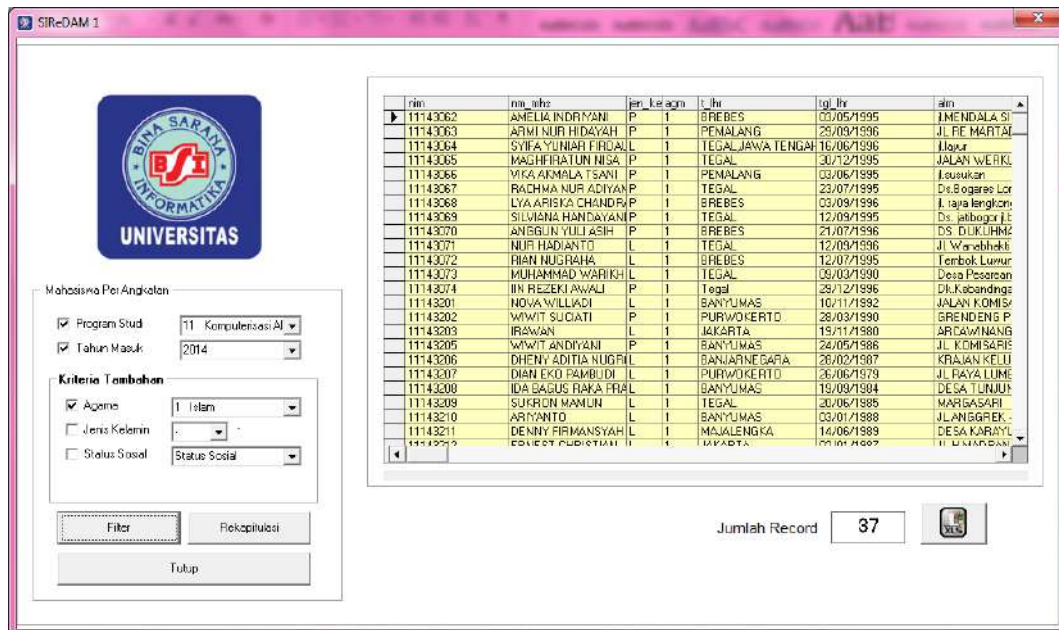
SIReDAM 1

BINA SARANA INFORMATIKA
BSI
UNIVERSITAS

Mahasiswa Per Angkatan
Program Studi 11 Komputerisasi Al
Tahun Masuk 2014
Kriteria Tambahan
Agama 1 Islam
Jenis Kelamin -
Status Sosial Status Sosial

Filter
Rekapitulasi
Tutup

| nim | nm_mhs | jen_kel | agm | t_lhr | tgl_lhr | alm |
|---|---|---|---|---|---|---|
| 11143062 | AMELIA INDRIYANI | P | 1 | BREBES | 03/05/1995 | JLMENDALA SI |
| 11143063 | ARMI NUR HIDAYAH | P | 1 | PEMALANG | 29/09/1996 | JL RE MARTAD |
| 11143064 | SYIFA YUNIAR FIRDAU | L | 1 | TEGAL,JAWA TENGAH | 16/06/1996 | Jl.lajur |
| 11143065 | MAGHFIRATUN NISA | P | 1 | TEGAL | 30/12/1995 | JALAN WERKU |
| 11143066 | VIKA AKMALA TSANI | P | 1 | PEMALANG | 03/06/1995 | jl.susukan |
| 11143067 | RACHMA NUR ADIYAN | P | 1 | TEGAL | 23/07/1995 | Ds.Bogares Lor |
| 11143068 | LYA ARISKA CHANDRA | P | 1 | BREBES | 03/09/1996 | jl. raya lengkong |
| 11143069 | SILVIANA HANDAYANI | P | 1 | TEGAL | 12/09/1995 | Ds. jatibogor jl. |
| 11143070 | ANGGUN YULI ASIH | P | 1 | BREBES | 21/07/1996 | DS. DUKUHMA |
| 11143071 | NUR HADIANTO | L | 1 | TEGAL | 12/09/1996 | Jl Wanabhakti |
| 11143072 | RIAN NUGRAHA | L | 1 | BREBES | 12/07/1995 | Tembok Luwun |
| 11143073 | MUHAMMAD WARIKH | L | 1 | TEGAL | 09/03/1990 | Desa Pesarean |
| 11143074 | IIN REZEKI AWALI | P | 1 | Tegal | 29/12/1996 | Dk.Kebandinga |
| 11143201 | NOVA WILLIADI | L | 1 | BANYUMAS | 10/11/1992 | JALAN KOMISA |
| 11143202 | WIWIT SUCIATI | P | 1 | PURWOKERTO | 28/03/1990 | GRENDENG P |
| 11143203 | IRAWAN | L | 1 | JAKARTA | 19/11/1980 | ARCAWINANG |
| 11143205 | WIWIT ANDIYANI | P | 1 | BANYUMAS | 24/05/1986 | JL. KOMISARIS |
| 11143206 | DHENY ADITIA NUGRI | L | 1 | BANJARNEGARA | 26/02/1987 | KRAJAN KELU |
| 11143207 | DIAN EKO PAMBUDI | L | 1 | PURWOKERTO | 26/06/1979 | JL RAYA LUME |
| 11143208 | IDA BAGUS RAKA PRA | L | 1 | BANYUMAS | 19/09/1984 | DESA TUNJUN |
| 11143209 | SUKRON MAMUN | L | 1 | TEGAL | 20/06/1985 | MARGASARI |
| 11143210 | ARYANTO | L | 1 | BANYUMAS | 03/01/1988 | JL ANGGREK - |
| 11143211 | DENNY FIRMANSYAH | L | 1 | MAJALENGKA | 14/06/1989 | DESA KARAYU |
| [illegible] | ERNEST CHRISTIAN | L | 1 | JAKARTA | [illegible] | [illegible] |

Jumlah Record 37